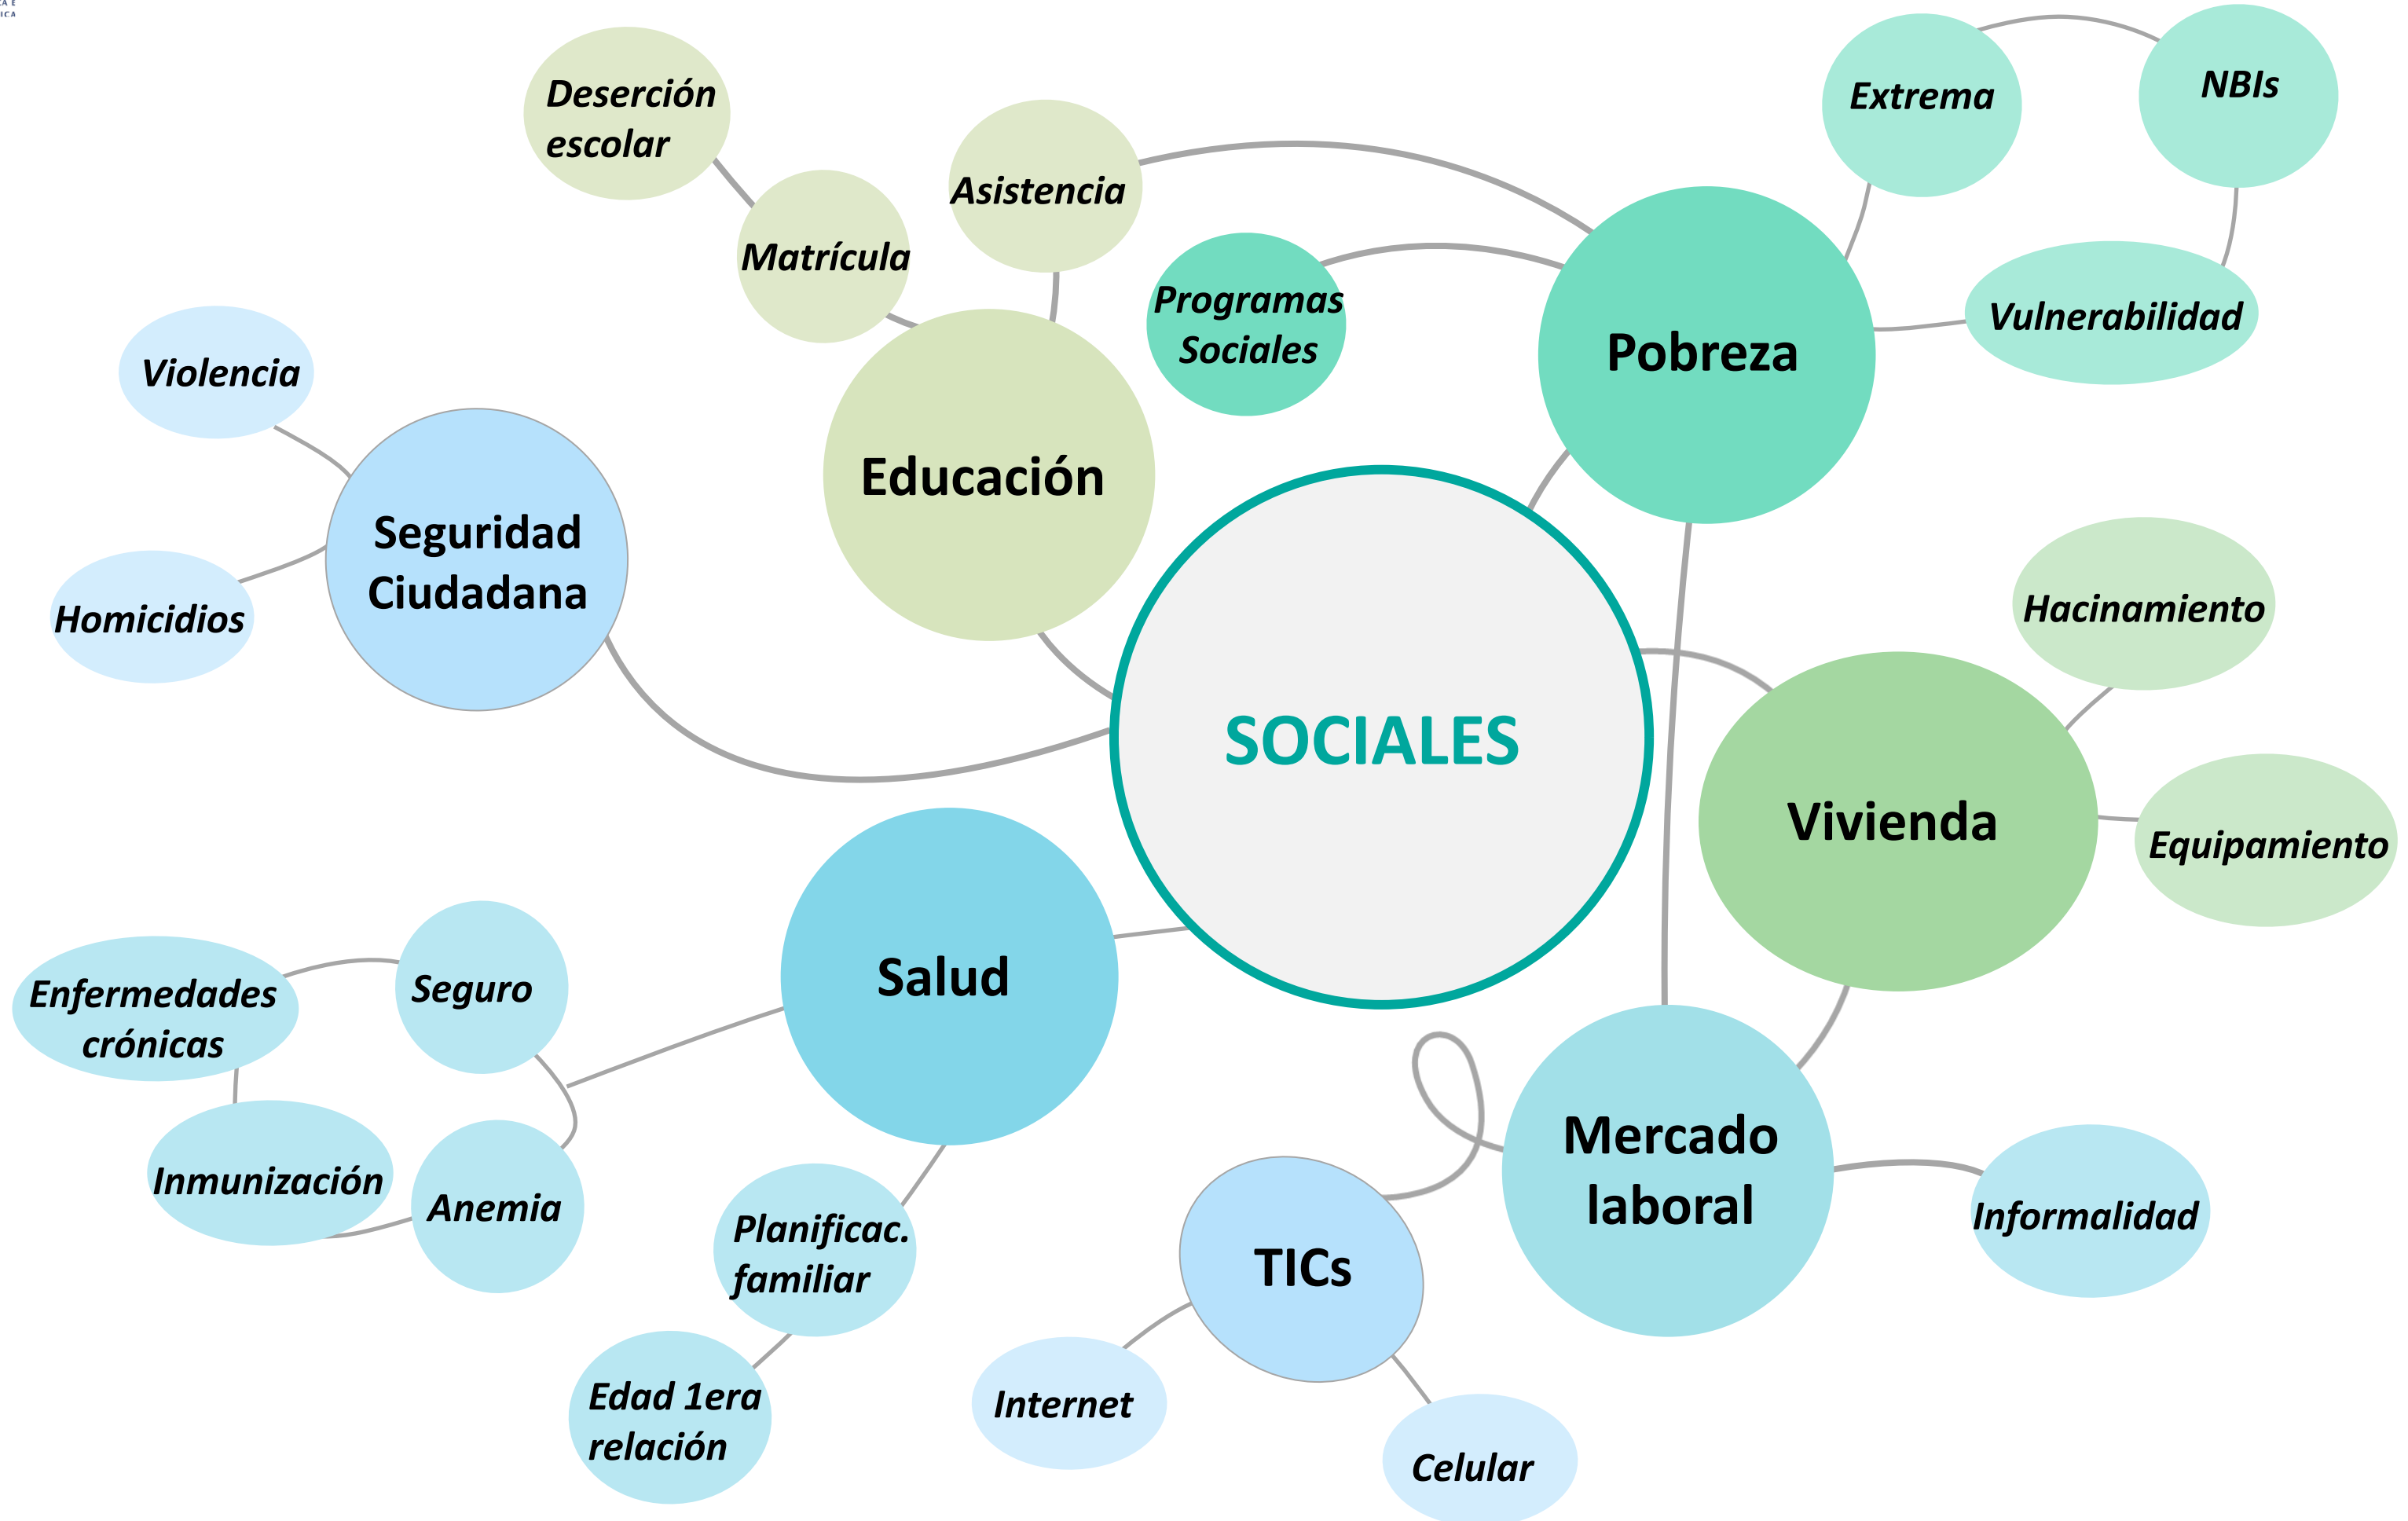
Deserción escolar

Asistencia

Extrema

NBIs

Matrícula

Programas Sociales

Pobreza

Vulnerabilidad

Violencia

Educación

Seguridad Ciudadana

Homicidios

Hacinamiento

SOCIALES

Vivienda

Equipamiento

Salud

Enfermedades crónicas

Seguro

Inmunización

Anemia

Planificac. familiar

Mercado laboral

Informalidad

TICs

Edad 1era relación

Internet

Celular